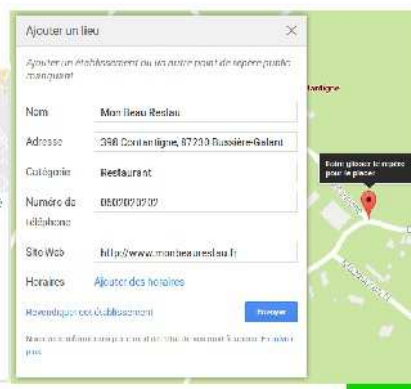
Ajouter un lieu

Ajouter un établissement ou un autre point de repère public manquant

Nom	Mon Beau Restau
Adresse	398 Contantigne, 87230 Bussière-Galant
Catégorie	Restaurant
Numéro de téléphone	0502020202
Site Web	http://www.monbeaurestau.fr
Horaires	Ajouter des horaires

Revendiquer cet établissement

Envoyer

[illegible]

ntigne

Faites glisser le repère pour le placer